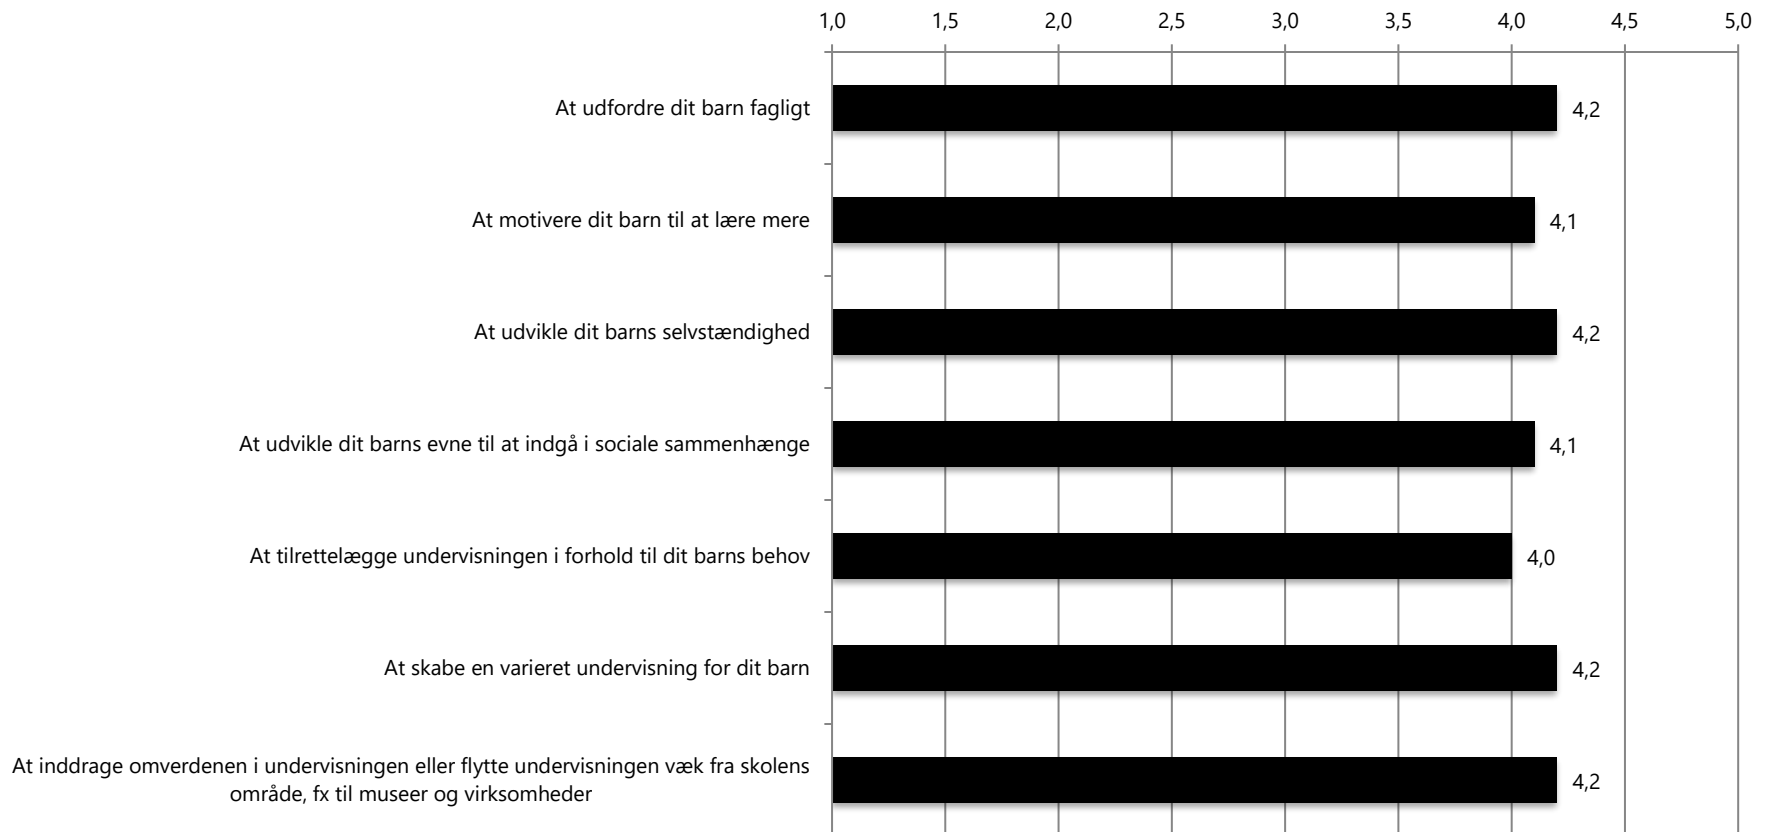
1,0 1,5 2,0 2,5 3,0 3,5 4,0 4,5 5,0

At udfordre dit barn fagligt 4,2

At motivere dit barn til at lære mere 4,1

At udvikle dit barns selvstændighed 4,2

At udvikle dit barns evne til at indgå i sociale sammenhænge 4,1

At tilrettelægge undervisningen i forhold til dit barns behov 4,0

At skabe en varieret undervisning for dit barn 4,2

At inddrage omverdenen i undervisningen eller flytte undervisningen væk fra skolens område, fx til museer og virksomheder 4,2